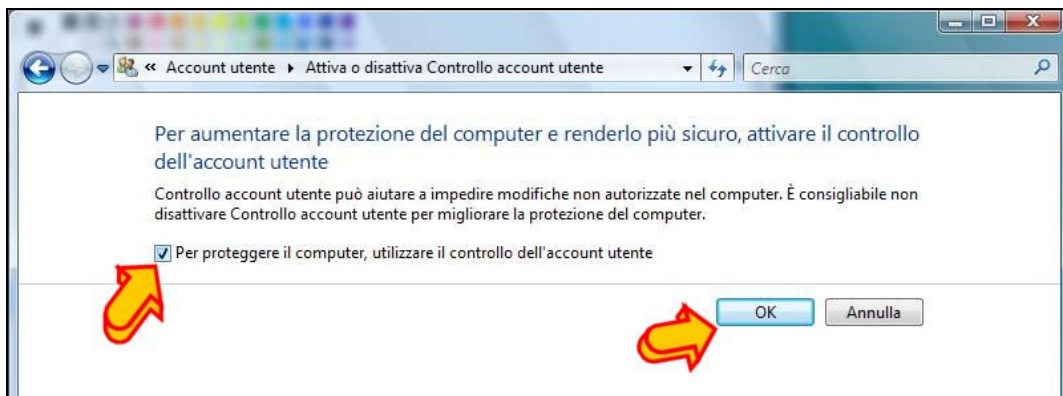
« Account utente ▸ Attiva o disattiva Controllo account utente

Cerca

Per aumentare la protezione del computer e renderlo più sicuro, attivare il controllo dell'account utente

Controllo account utente può aiutare a impedire modifiche non autorizzate nel computer. È consigliabile non disattivare Controllo account utente per migliorare la protezione del computer.

Per proteggere il computer, utilizzare il controllo dell'account utente

OK

Annulla